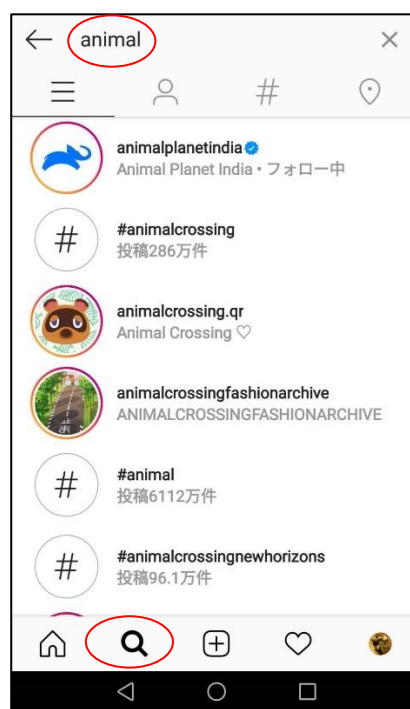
animal

animalplanetindia
Animal Planet India • フォロー中

#animalcrossing
投稿286万件

animalcrossing.qr
Animal Crossing ♡

animalcrossingfashionarchive
ANIMALCROSSINGFASHIONARCHIVE

#animal
投稿6112万件

#animalcrossingnewhorizons
投稿96.1万件